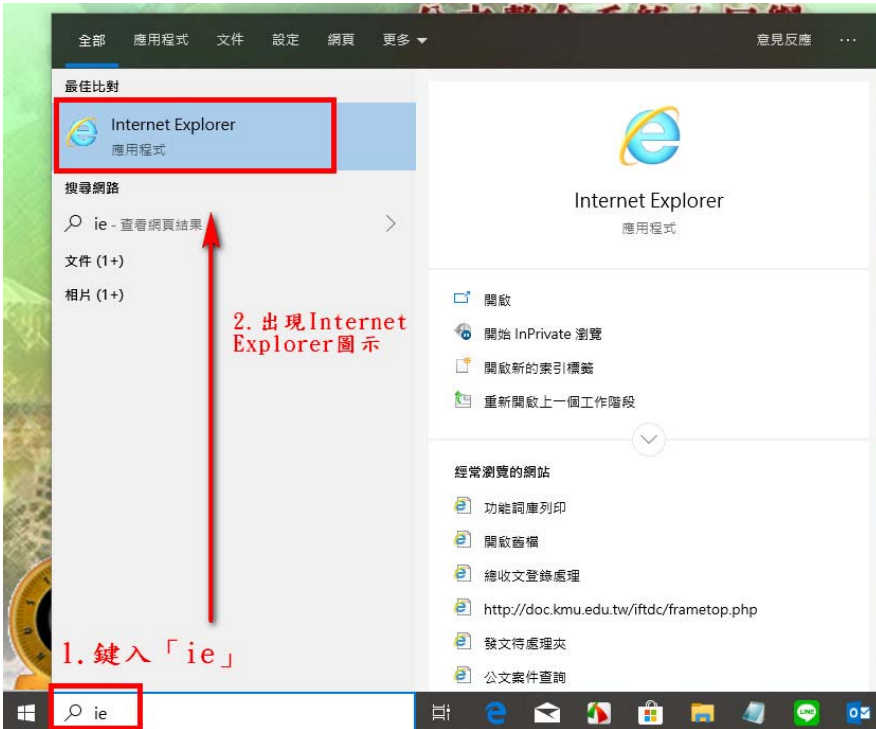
全部 應用程式 文件 設定 網頁 更多

意見反應 ···

最佳比對

Internet Explorer
應用程式

搜尋網路

ie - 查看網頁結果

文件 (1+)

相片 (1+)

2. 出現Internet Explorer圖示

1. 鍵入「ie」

ie

Internet Explorer
應用程式

開啟

開始 InPrivate 瀏覽

開啟新的索引標籤

重新開啟上一個工作階段

經常瀏覽的網站

功能詞庫列印

開啟酋欄

總收文登錄處理

http://doc.kmu.edu.tw/iftdc/frametop.php

發文待處理夾

公文案件查詢